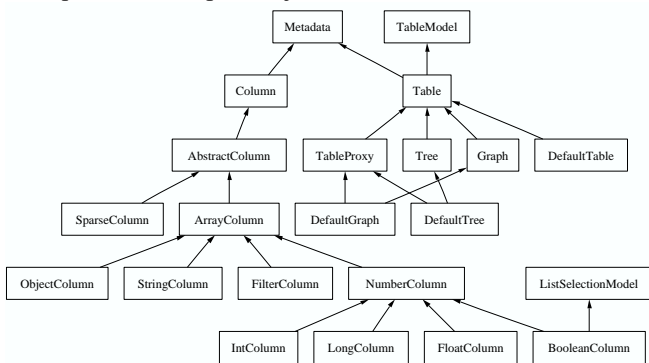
Metadata
TableModel
Column
Table
AbstractColumn
TableProxy
Tree
Graph
DefaultTable
SparseColumn
ArrayColumn
DefaultGraph
DefaultTree
ObjectColumn
StringColumn
FilterColumn
NumberColumn
ListSelectionModel
IntColumn
LongColumn
FloatColumn
BooleanColumn